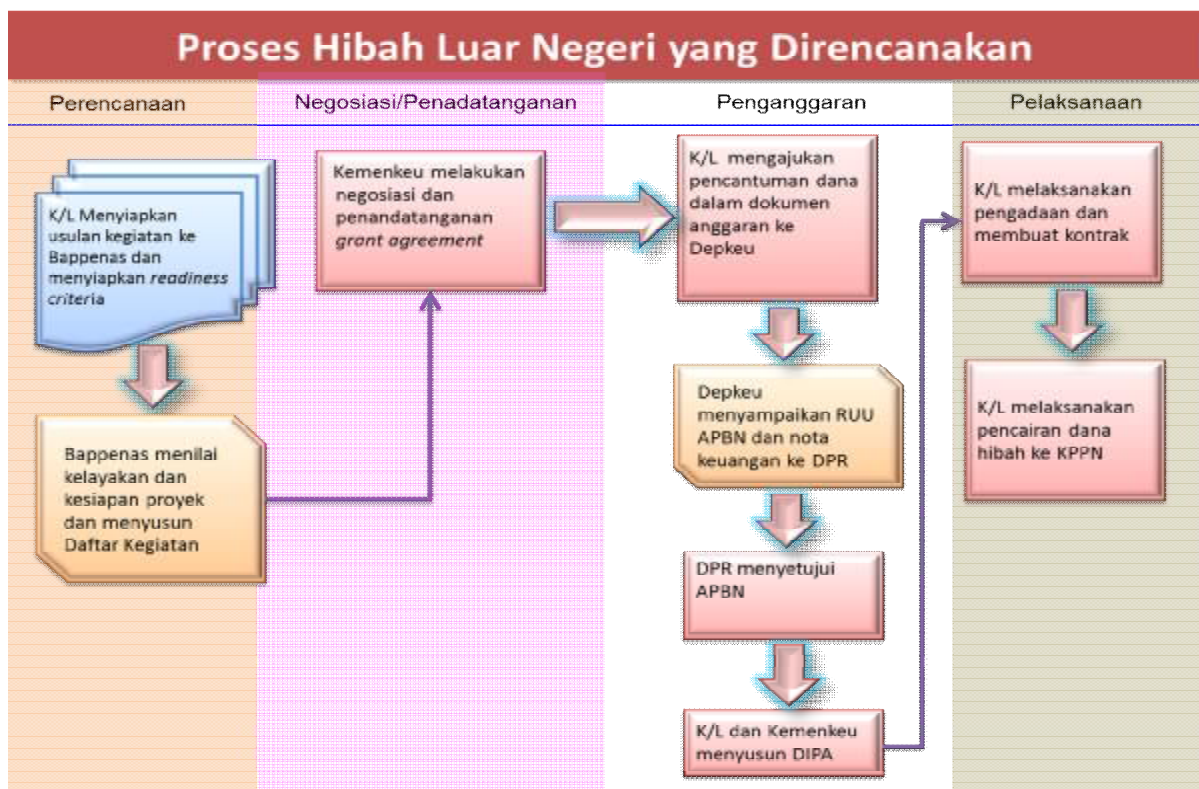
Proses Hibah Luar Negeri yang Direncanakan

Perencanaan

K/L Menyiapkan usulan kegiatan ke Bappenas dan menyiapkan *readiness criteria*

Bappenas menilai kelayakan dan kesiapan proyek dan menyusun Daftar Kegiatan

Negosiasi/Penadatanganan

Kemenkeu melakukan negosiasi dan penandatanganan *grant agreement*

Penganggaran

K/L mengajukan pencantuman dana dalam dokumen anggaran ke Depkeu

Depkeu menyampaikan RUU APBN dan nota keuangan ke DPR

DPR menyetujui APBN

K/L dan Kemenkeu menyusun DIPA

Pelaksanaan

K/L melaksanakan pengadaan dan membuat kontrak

K/L melaksanakan pencairan dana hibah ke KPPN